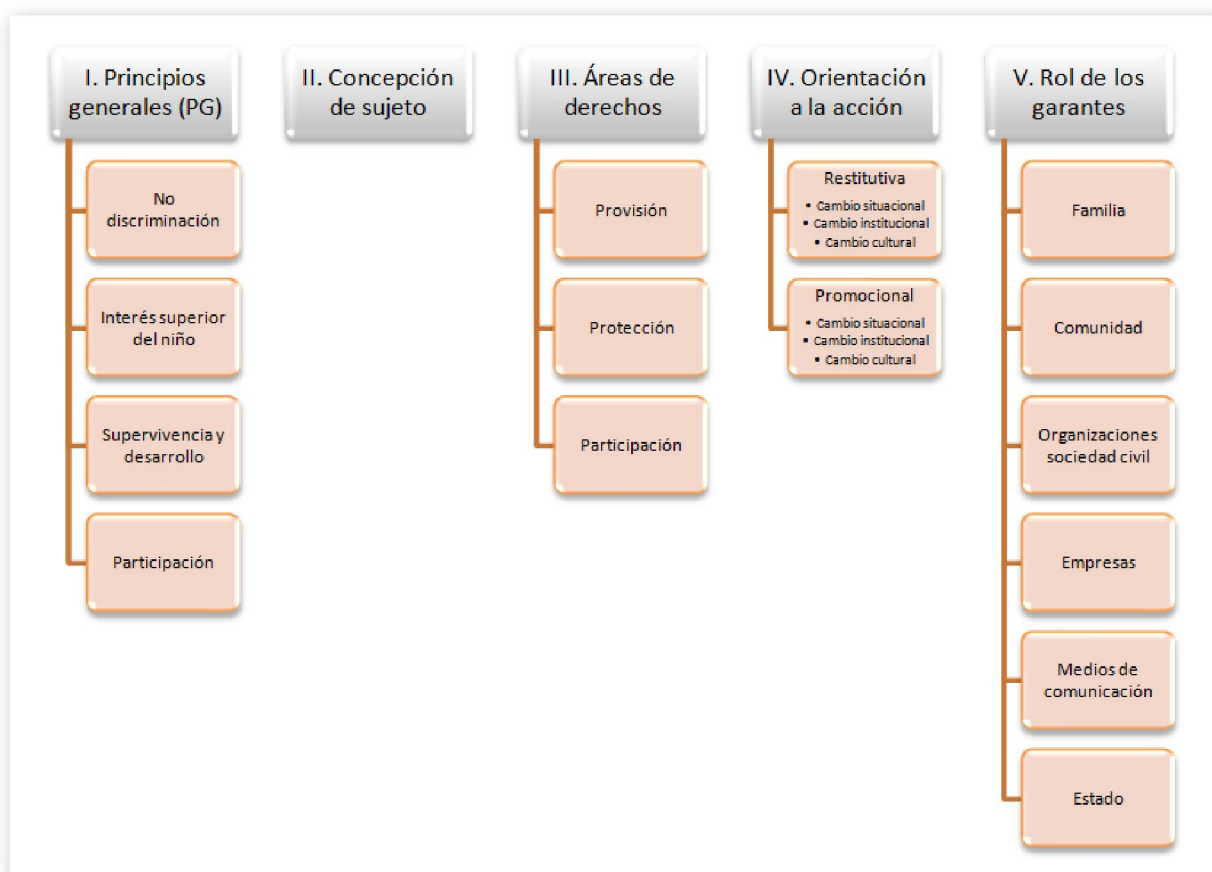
I. Principios generales (PG)

No discriminación

Interés superior del niño

Supervivencia y desarrollo

Participación

II. Concepción de sujeto

III. Áreas de derechos

Provisión

Protección

Participación

IV. Orientación a la acción

Restitutiva
• Cambio situacional
• Cambio institucional
• Cambio cultural

Promocional
• Cambio situacional
• Cambio institucional
• Cambio cultural

V. Rol de los garantes

Familia

Comunidad

Organizaciones sociedad civil

Empresas

Medios de comunicación

Estado